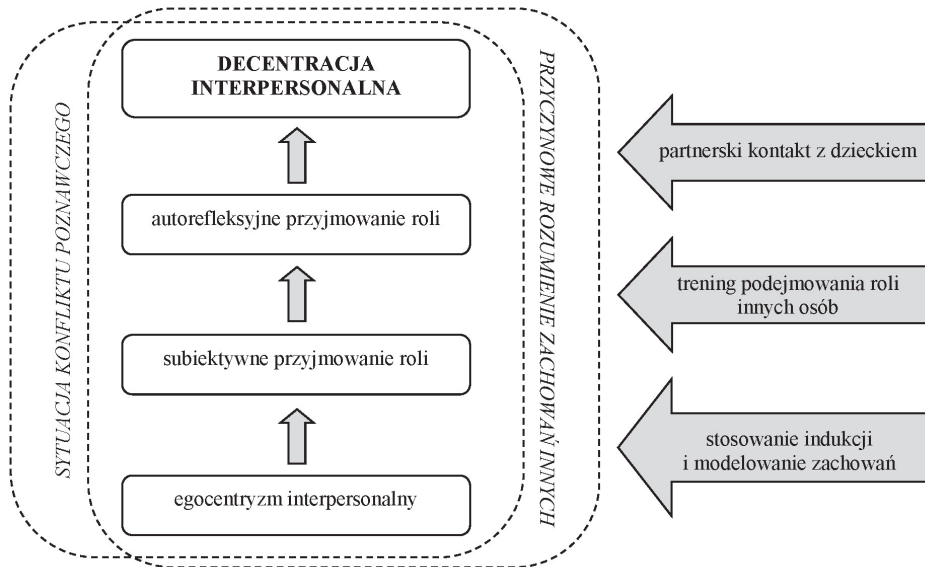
SYTUACJA KONFLIKTU POZNAWCZEGO

DECENTRACJA INTERPERSONALNA

autorefleksyjne przyjmowanie roli

subiektywne przyjmowanie roli

egocentryzm interpersonalny

PRZYCZYNOWE ROZUMIENIE ZACHOWAŃ INNYCH

partnerski kontakt z dzieckiem

trening podejmowania roli innych osób

stosowanie indukcji i modelowanie zachowań